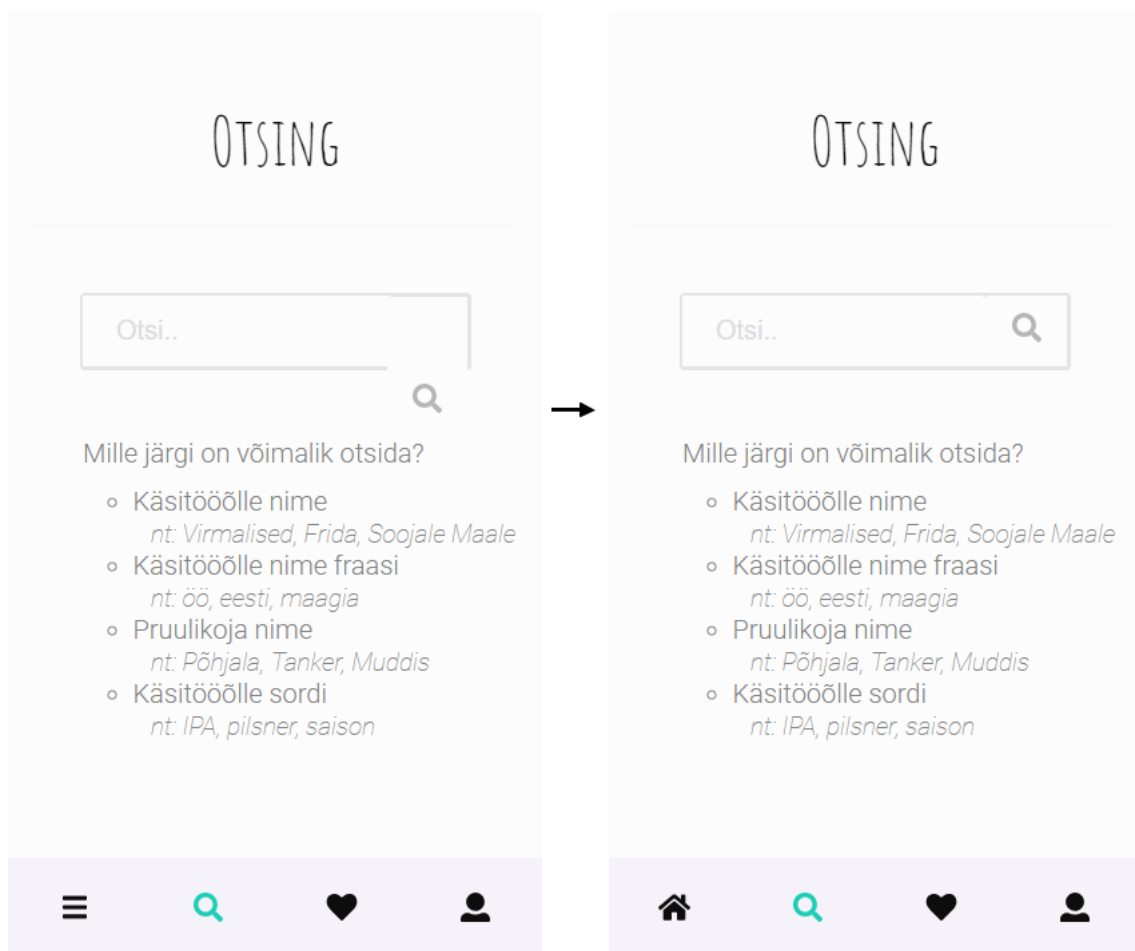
OTSING

Otsi..

Mille järgi on võimalik otsida?

- Käsitööõlle nime
  nt: Virmalised, Frida, Soojale Maale
- Käsitööõlle nime fraasi
  nt: öö, eesti, maagia
- Pruulikoja nime
  nt: Põhjala, Tanker, Muddis
- Käsitööõlle sordi
  nt: IPA, pilsner, saison

OTSING

Otsi..

Mille järgi on võimalik otsida?

- Käsitööõlle nime
  nt: Virmalised, Frida, Soojale Maale
- Käsitööõlle nime fraasi
  nt: öö, eesti, maagia
- Pruulikoja nime
  nt: Põhjala, Tanker, Muddis
- Käsitööõlle sordi
  nt: IPA, pilsner, saison